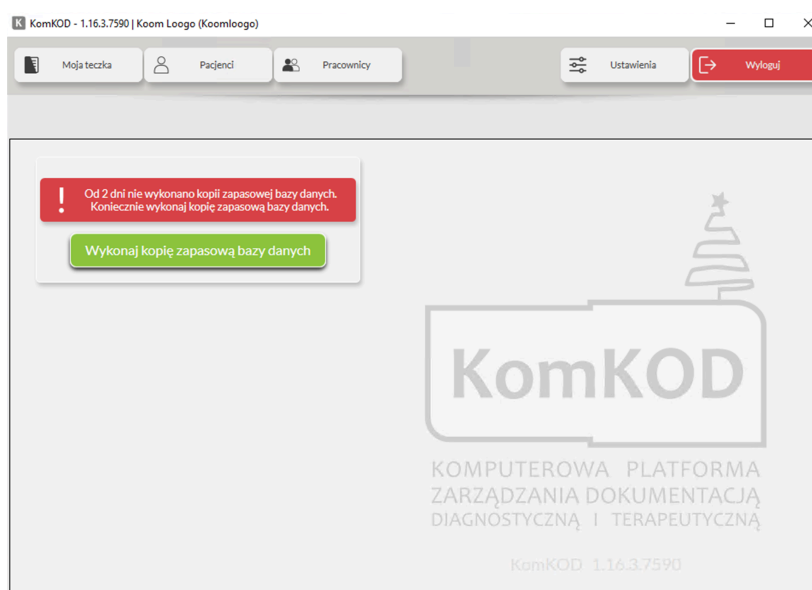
KomKOD - 1.16.3.7590 | Koom Loogo (Koomloogo)

Moja teczka
Pacjenci
Pracownicy
Ustawienia
Wyloguj

Od 2 dni nie wykonano kopii zapasowej bazy danych. Koniecznie wykonaj kopię zapasową bazy danych.

Wykonaj kopię zapasową bazy danych

KomKOD

KOMPUTEROWA PLATFORMA ZARZĄDZANIA DOKUMENTACJĄ DIAGNOSTYCZNĄ I TERAPEUTYCZNĄ

KomKOD 1.16.3.7590